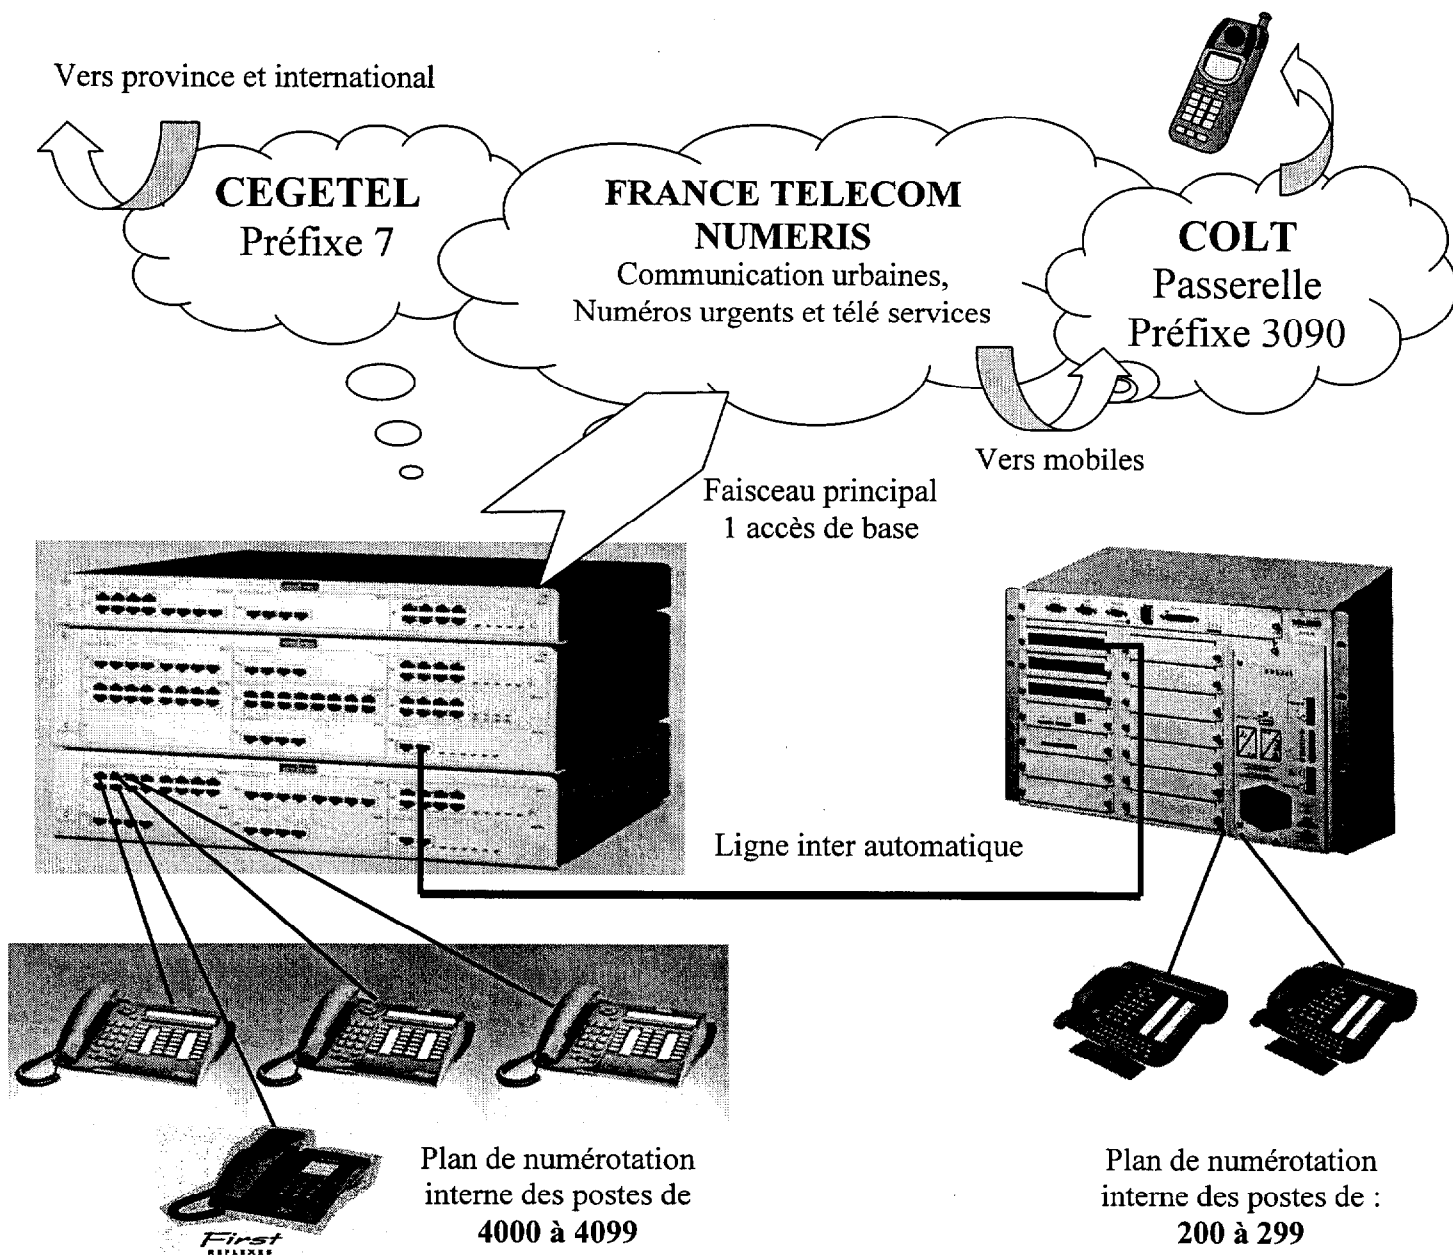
Vers province et international

CEGETEL
Préfixe 7

FRANCE TELECOM
NUMERIS
Communication urbaines,
Numéros urgents et télé services

COLT
Passerelle
Préfixe 3090

Vers mobiles

Faisceau principal
1 accès de base

Ligne inter automatique

First

Plan de numérotation interne des postes de
**4000 à 4099**

Plan de numérotation interne des postes de :
**200 à 299**